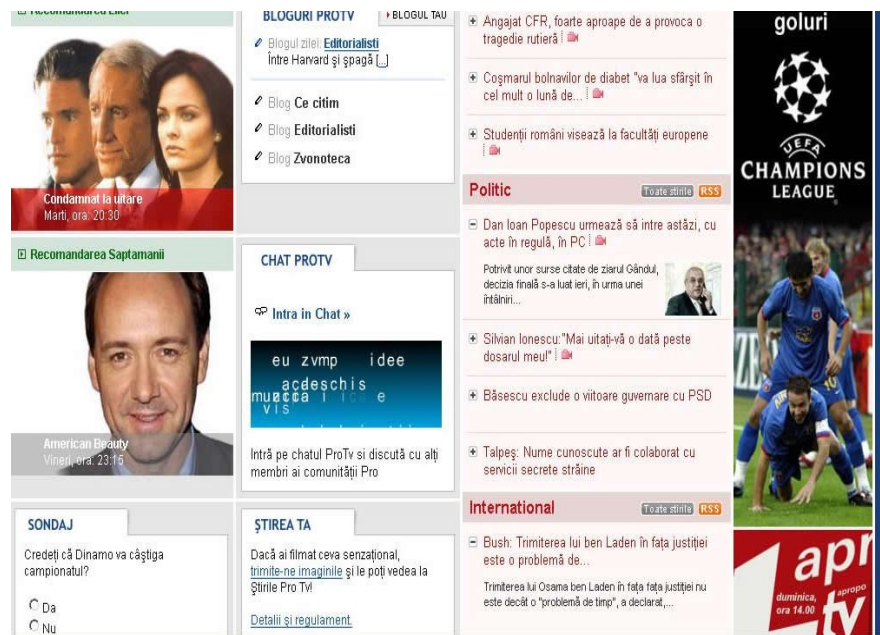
Recomandarea Zilei

Condamnat la uitare
Marti, ora: 20:30

Recomandarea Saptamanii

American Beauty
Vineri, ora: 23:15

SONDAJ

Credeți că Dinamo va câștiga campionatul?

Da
Nu

BLOGURI PROTV

BLOGUL TAU

Blogul zilei: Editorialisti
Între Harvard și șpagă [...]

Blog Ce citim
Blog Editorialisti
Blog Zvonoteca

CHAT PROTV

Intra in Chat »

eu zvmp idee acdeschis muzica vis e

Intră pe chatul ProTv si discută cu alți membri ai comunității Pro

ȘTIREA TA

Dacă ai filmat ceva senzațional, trimite-ne imaginile și le poți vedea la Știrile Pro Tv!

Detalii și regulament.

Angajat CFR, foarte aproape de a provoca o tragedie rutieră

Coșmarul bolnavilor de diabet "va lua sfârșit în cel mult o lună de...

Studenții români visează la facultăți europene

Politic

Toate stirile RSS

Dan Ioan Popescu urmează să intre astăzi, cu acte în regulă, în PC

Potrivit unor surse citate de ziarul Gândul, decizia finală s-a luat ieri, în urma unei întâlniri...

Silvian Ionescu:"Mai uitați-vă o dată peste dosarul meu!"

Băsescu exclude o viitoare guvernare cu PSD

Talpeș: Nume cunoscute ar fi colaborat cu servicii secrete străine

International

Toate stirile RSS

Bush: Trimiterea lui ben Laden în fața justiției este o problemă de...

Trimiterea lui Osama ben Laden în fața fața justiției nu este decât o "problemă de timp", a declarat,...

goluri

UEFA CHAMPIONS LEAGUE

apropo tv
duminica, ora 14.00